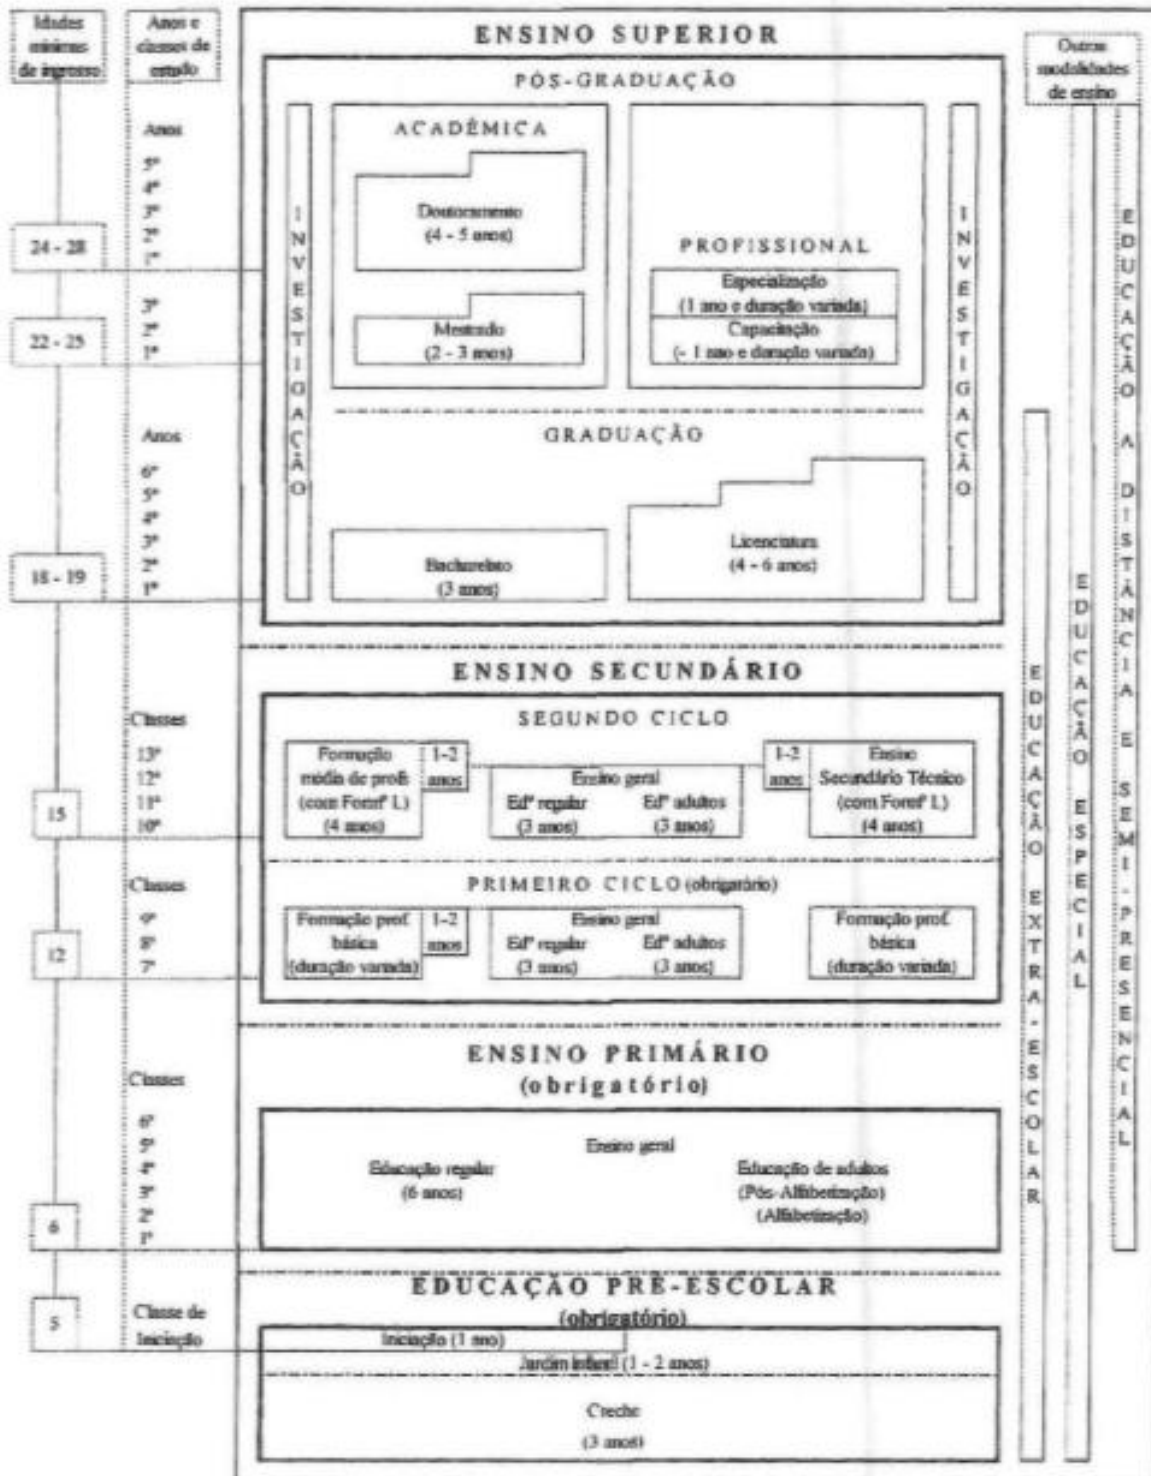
Idades mínimas de ingresso

Anos e classes de estudo

ENSINO SUPERIOR

Outras modalidades de ensino

PÓS-GRADUAÇÃO

Anos
5º
4º
3º
2º
1º

24 - 28

INVESTIGAÇÃO

ACADÉMICA

Doutoramento
(4 - 5 anos)

PROFISSIONAL

Especialização
(1 ano e duração variada)
Capacitação
(- 1 ano e duração variada)

INVESTIGAÇÃO

EDUCAÇÃO A DISTÂNCIA E SEMI-PRESENCIAL

3º
2º
1º

22 - 25

Mestrado
(2 - 3 anos)

Anos
6º
5º
4º
3º
2º
1º

GRADUAÇÃO

18 - 19

Bacharelato
(3 anos)

Licenciatura
(4 - 6 anos)

ENSINO SECUNDÁRIO

EDUCAÇÃO EXTRA-ESCOLAR

EDUCAÇÃO ESPECIAL

Classes
13ª
12ª
11ª
10ª

15

SEGUNDO CICLO

Formação média de prof.
(com Form. I.)
(4 anos)

1-2 anos

Ensino geral
Edª regular
(3 anos)
Edª adultos
(3 anos)

1-2 anos

Ensino Secundário Técnico
(com Form. I.)
(4 anos)

Classes
9ª
8ª
7ª

12

PRIMEIRO CICLO (obrigatório)

Formação prof. básica
(duração variada)

1-2 anos

Ensino geral
Edª regular
(3 anos)
Edª adultos
(3 anos)

Formação prof. básica
(duração variada)

ENSINO PRIMÁRIO
(obrigatório)

Classes
6ª
5ª
4ª
3ª
2ª
1ª

6

Ensino geral
Educação regular
(6 anos)
Educação de adultos
(Pós-Alfabetização)
(Alfabetização)

EDUCAÇÃO PRÉ-ESCOLAR
(obrigatório)

5

Classe de Iniciação

Iniciação (1 ano)
Jardim Infantil (1 - 2 anos)

Creche
(3 anos)